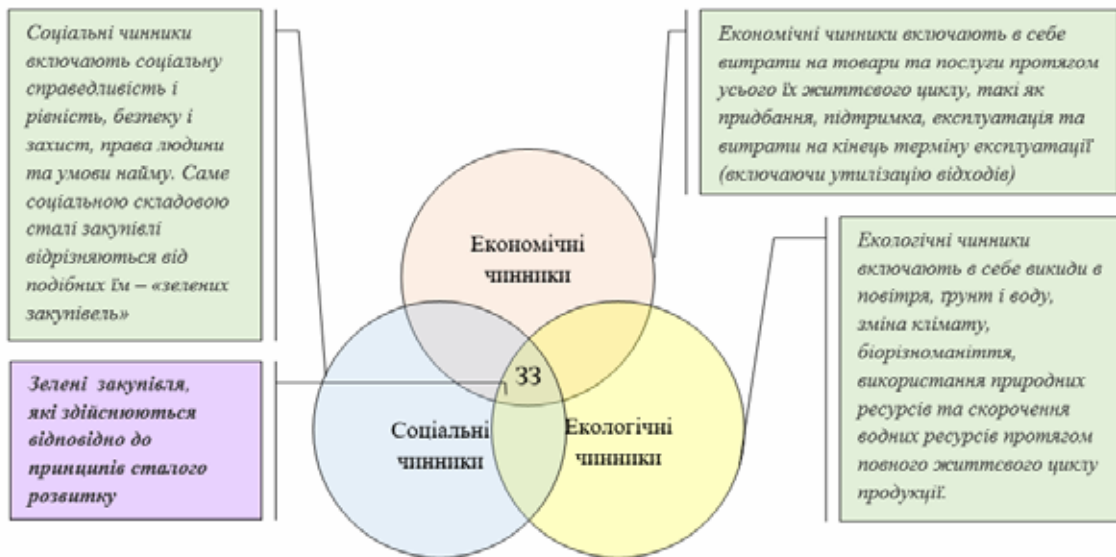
Соціальні чинники включають соціальну справедливість і рівність, безпеку і захист, права людини та умови найму. Саме соціальною складовою сталі закупівлі відрізняються від подібних їм – «зелених закупівель»

Економічні чинники включають в себе витрати на товари та послуги протягом усього їх життєвого циклу, такі як придбання, підтримка, експлуатація та витрати на кінець терміну експлуатації (включаючи утилізацію відходів)

Економічні чинники

Екологічні чинники включають в себе викиди в повітря, ґрунт і воду, зміна клімату, біорізноманіття, використання природних ресурсів та скорочення водних ресурсів протягом повного життєвого циклу продукції.

Зелені закупівля, які здійснюються відповідно до принципів сталого розвитку

ЗЗ

Соціальні чинники

Екологічні чинники